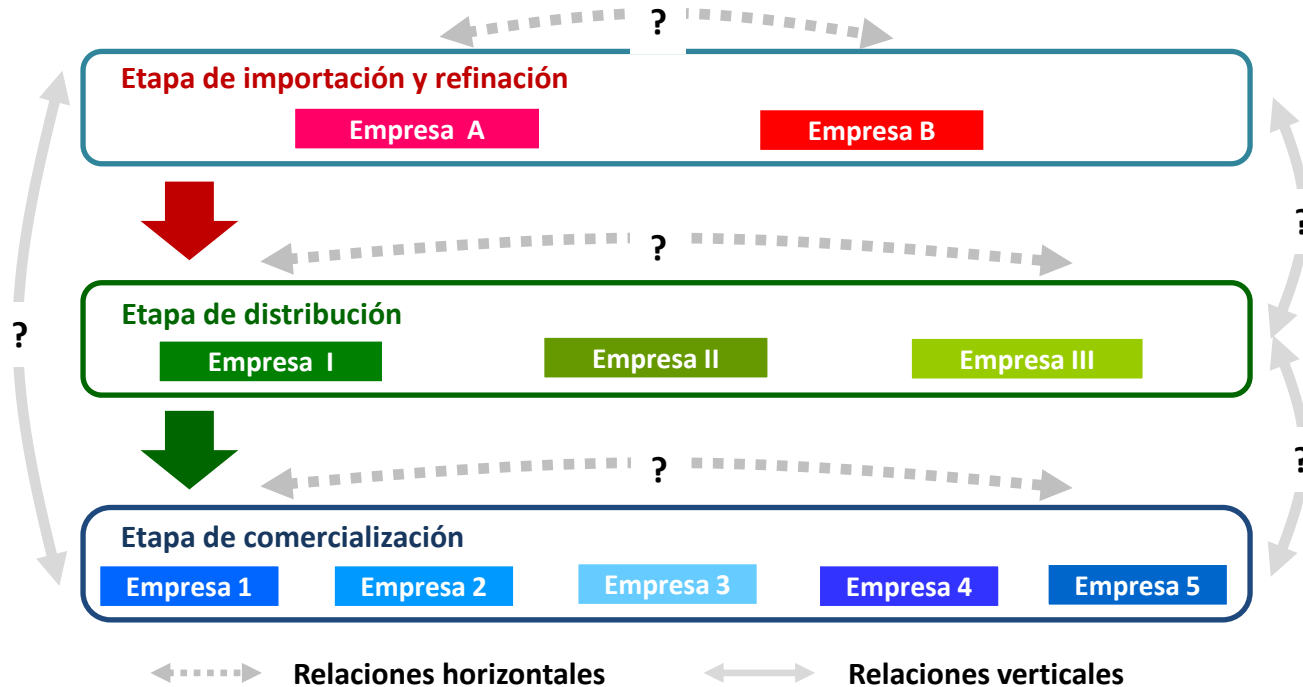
?

Etapa de importación y refinación

Empresa A

Empresa B

?

?

Etapa de distribución

Empresa I

Empresa II

Empresa III

?

?

?

Etapa de comercialización

Empresa 1

Empresa 2

Empresa 3

Empresa 4

Empresa 5

Relaciones horizontales

Relaciones verticales